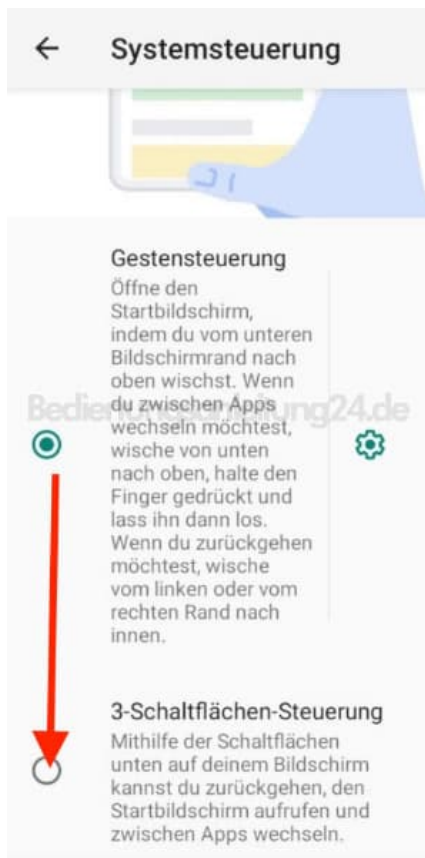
← Systemsteuerung

Gestensteuerung

Öffne den Startbildschirm, indem du vom unteren Bildschirmrand nach oben wischst. Wenn du zwischen Apps wechseln möchtest, wische von unten nach oben, halte den Finger gedrückt und lass ihn dann los. Wenn du zurückgehen möchtest, wische vom linken oder vom rechten Rand nach innen.

Bedienungsanleitung24.de

3-Schaltflächen-Steuerung

Mithilfe der Schaltflächen unten auf deinem Bildschirm kannst du zurückgehen, den Startbildschirm aufrufen und zwischen Apps wechseln.